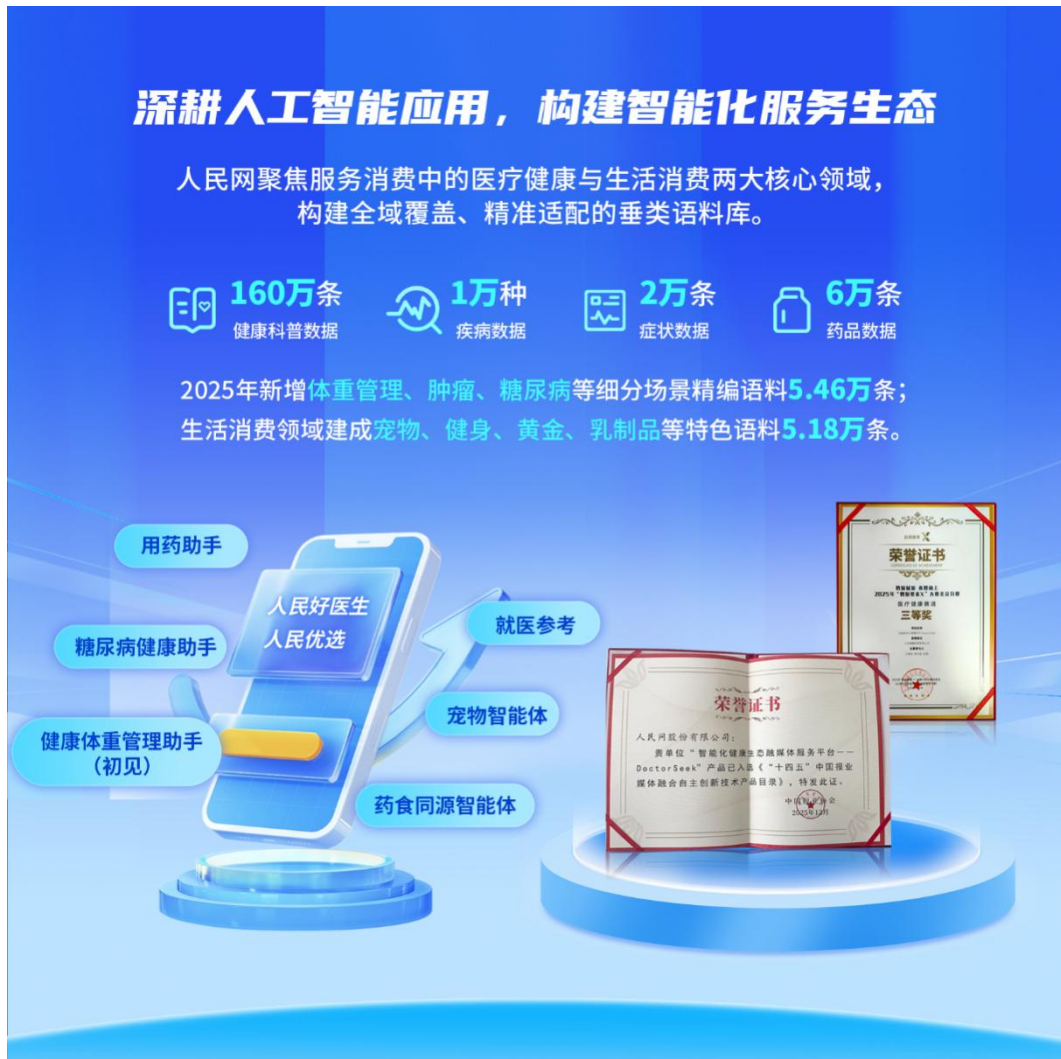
深耕人工智能应用，构建智能化服务生态

人民网聚焦服务消费中的医疗健康与生活消费两大核心领域，构建全域覆盖、精准适配的垂类语料库。

160万条
健康科普数据

1万种
疾病数据

2万条
症状数据

6万条
药品数据

2025年新增体重管理、肿瘤、糖尿病等细分场景精编语料5.46万条；
生活消费领域建成宠物、健身、黄金、乳制品等特色语料5.18万条。

用药助手

糖尿病健康助手

健康体重管理助手
(初见)

人民好医生
人民优选

就医参考

宠物智能体

药食同源智能体

荣誉证书
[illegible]
2025年"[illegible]"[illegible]
医疗健康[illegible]
三等奖

荣誉证书
人民网股份有限公司：
贵单位"智能化健康生态融媒体服务平台——DoctorSeek"产品已入选《"十四五"中国报业媒体融合自主创新技术产品目录》，特发此证。
中国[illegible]协会
2025年12月